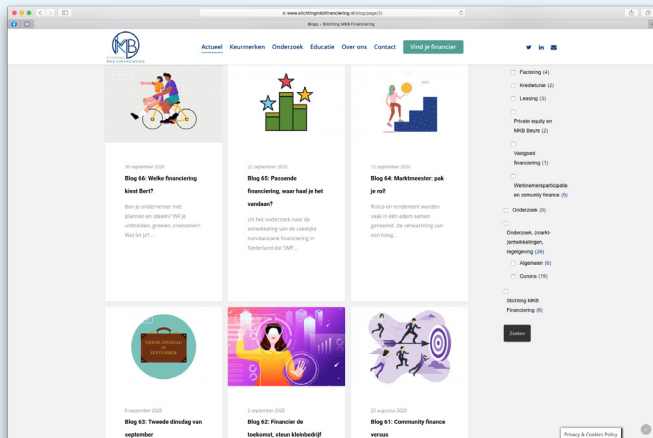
www.stichtingmkbfinanciering.nl/blog/page/2/

Blogs – Stichting MKB Financiering

MKB FINANCIERING

Actueel Keurmerken Onderzoek Educatie Over ons Contact Vind je financier

30 september 2020

Blog 66: Welke financiering kiest Bert?

Ben jij ondernemer met plannen en ideeën? Wil je uitbreiden, groeien, investeren? Wat let je?...

23 september 2020

Blog 65: Passende financiering, waar haal je het vandaan?

Uit het onderzoek naar de ontwikkeling van de zakelijke non-bancaire financiering in Nederland dat SMF...

15 september 2020

Blog 64: Marktmeester: pak je rol!

Risico en rendement worden vaak in één adem samen genoemd. De verwachting van een hoog...

Factoring (4)

Kredietunie (2)

Leasing (3)

Private equity en MKB Beurs (2)

Vastgoed financiering (1)

Werknemersparticipatie en comunity finance (5)

Onderzoek (8)

Onderzoek, (marktontwikkelingen, regelgeving (26)

Algemeen (6)

Corona (15)

Stichting MKB Financiering (6)

Zoeken

TWEEDE DINSDAG IN SEPTEMBER

8 september 2020

Blog 63: Tweede dinsdag van september

2 september 2020

Blog 62: Financier de toekomst, steun kleinbedrijf

25 augustus 2020

Blog 61: Community finance versus

Privacy & Cookies Policy